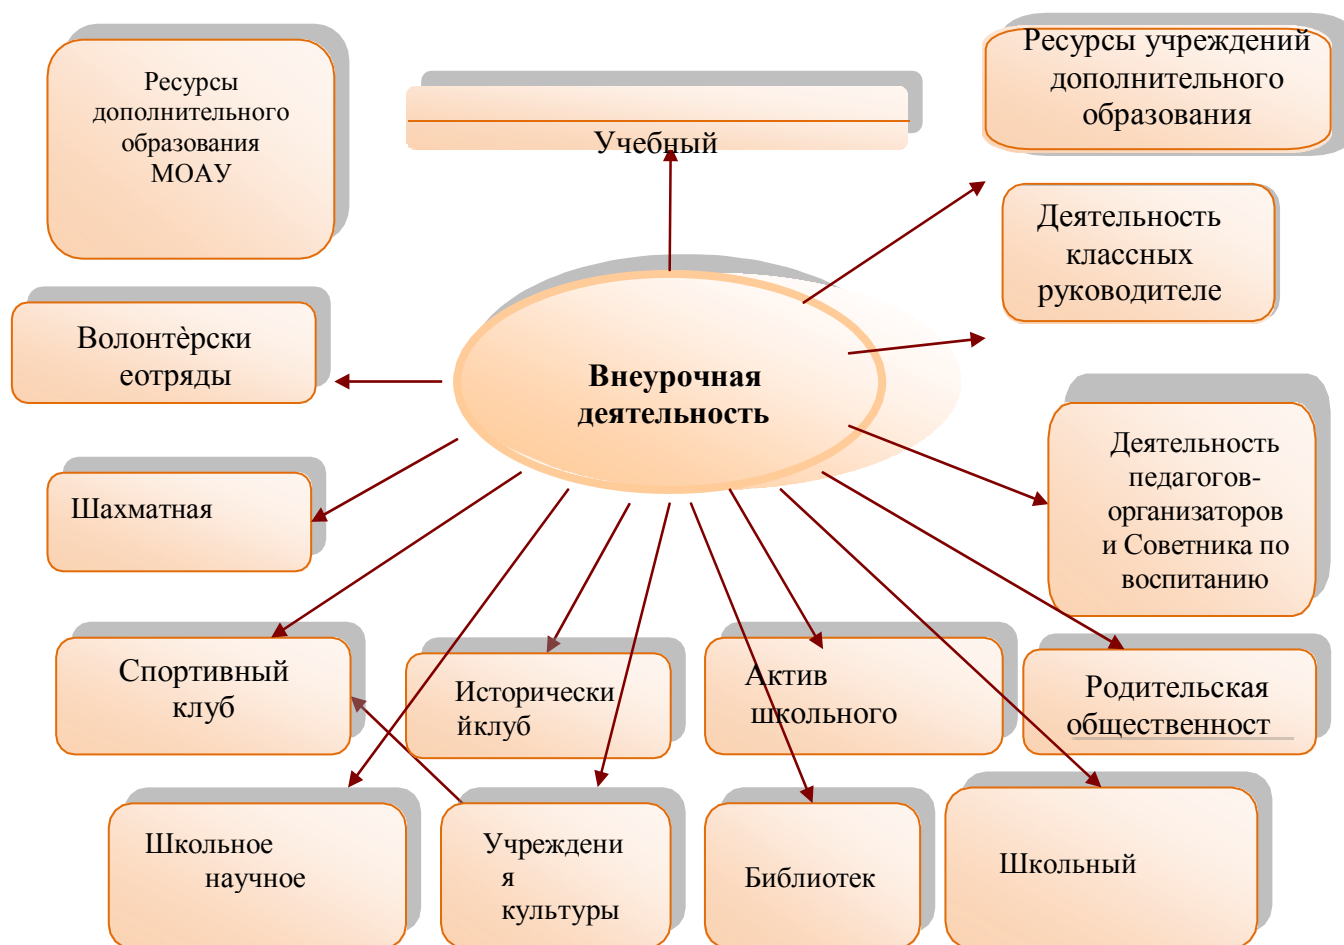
Ресурсы дополнительного образования МОАУ

Учебный

Ресурсы учреждений дополнительного образования

Деятельность классных руководителе

Волонтѐрски еотряды

Внеурочная деятельность

Шахматная

Деятельность педагогов-организаторов и Советника по воспитанию

Спортивный клуб

Исторически йклуб

Актив школьного

Родительская общественност

Школьное научное

Учреждени я культуры

Библиотек

Школьный